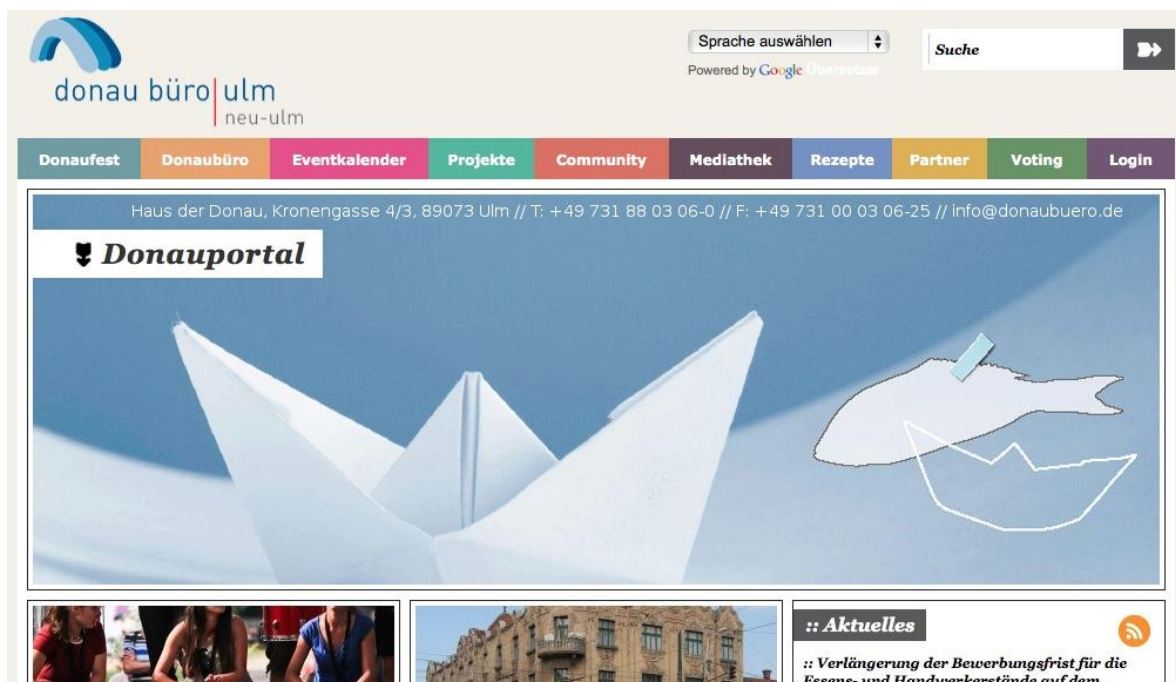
donau büro | ulm
neu-ulm

Sprache auswählen
Powered by Google Übersetzer

Suche

Donaufest | Donaubüro | Eventkalender | Projekte | Community | Mediathek | Rezepte | Partner | Voting | Login

Haus der Donau, Kronengasse 4/3, 89073 Ulm // T: +49 731 88 03 06-0 // F: +49 731 00 03 06-25 // info@donaubuero.de

Donauportal

:: Aktuelles

:: Verlängerung der Bewerbungsfrist für die Essens- und Handwerkerstände auf dem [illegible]